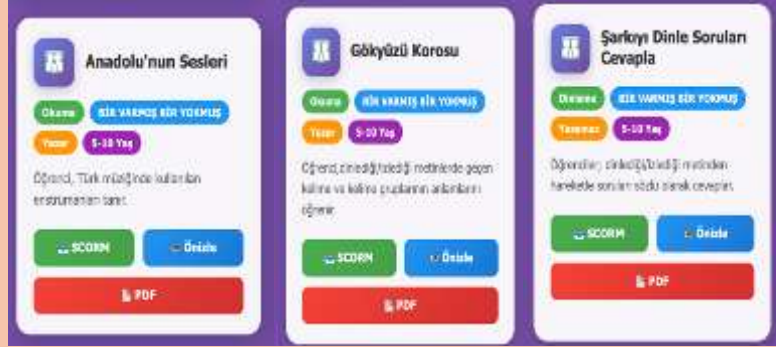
Anadolu'nun Sesleri

Okuma
BİR VARMIŞ BİR YOKMUŞ
Yazar
5-10 Yaş

Öğrenci, Türk müziğinde kullanılan enstrümanları tanır.

SCORM
Önizle
PDF

Gökyüzü Korosu

Okuma
BİR VARMIŞ BİR YOKMUŞ
Yazar
5-10 Yaş

Öğrenci, dinlediği/izlediği metinlerde geçen kelime ve kelime gruplarının anlamlarını öğrenir.

SCORM
Önizle
PDF

Şarkıyı Dinle Soruları Cevapla

Okuma
BİR VARMIŞ BİR YOKMUŞ
Yazarma
5-10 Yaş

Öğrenciler, dinlediği/izlediği metinden hareketle soruları sözlü olarak cevaplar.

SCORM
Önizle
PDF